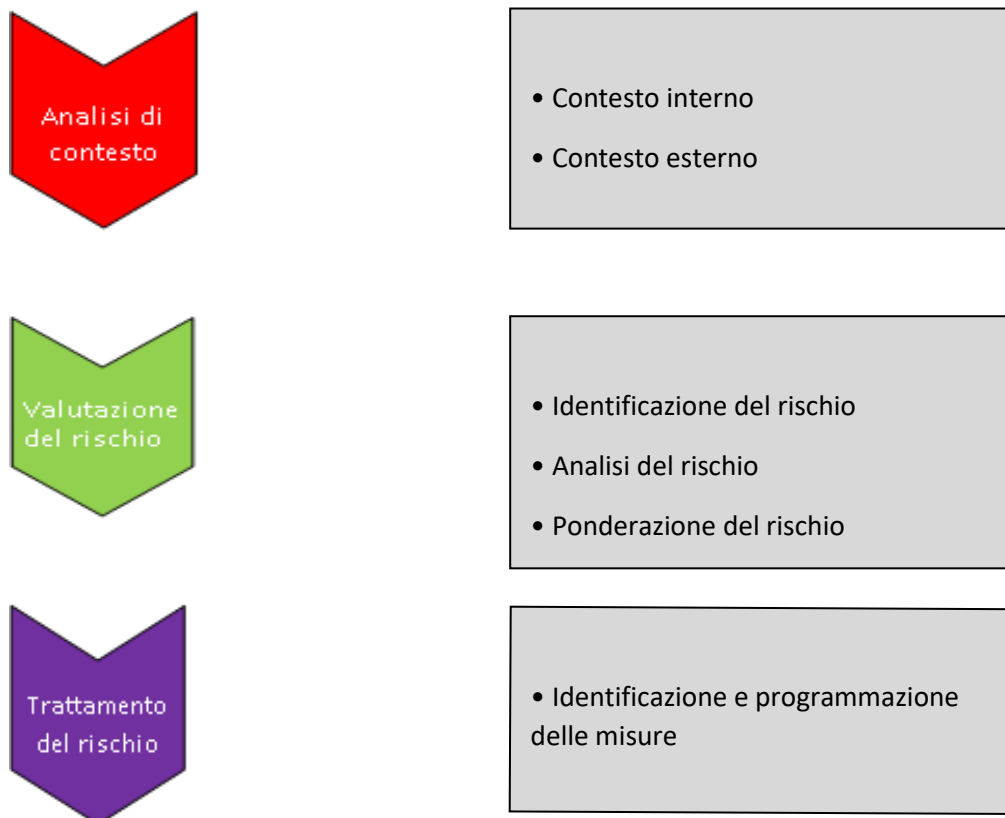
Analisi di contesto

• Contesto interno
• Contesto esterno

Valutazione del rischio

• Identificazione del rischio
• Analisi del rischio
• Ponderazione del rischio

Trattamento del rischio

• Identificazione e programmazione delle misure